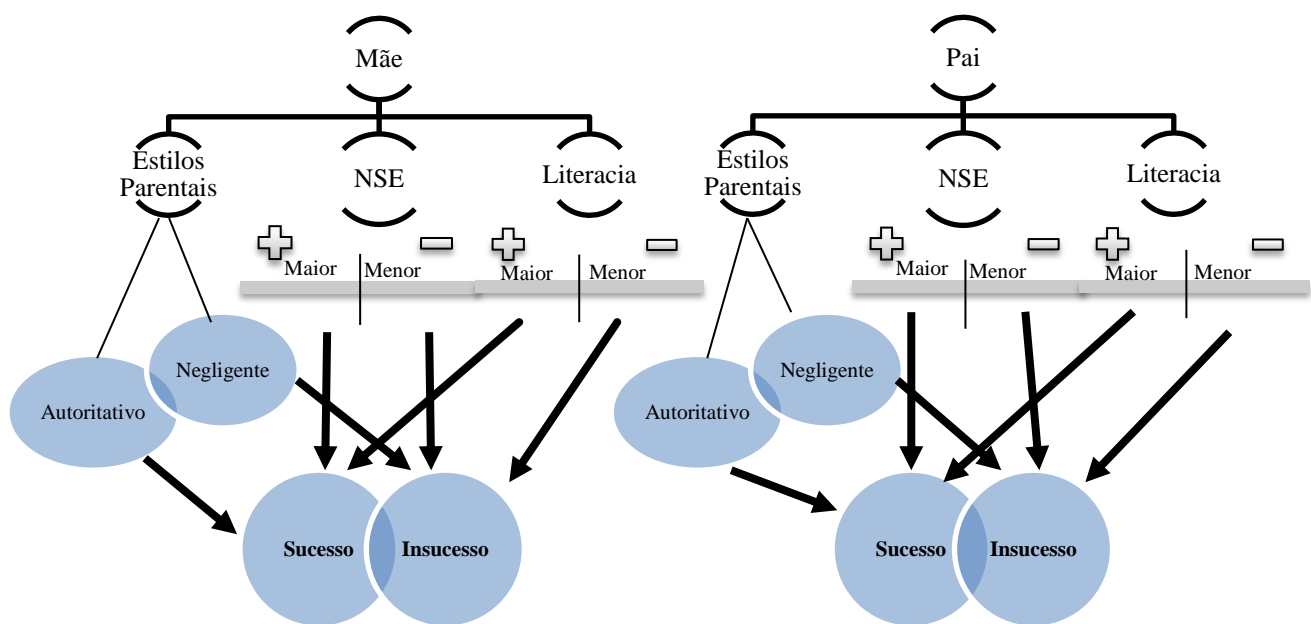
Mãe

Estilos Parentais

NSE

Literacia

Maior

Menor

Maior

Menor

Negligente

Autoritativo

Sucesso

Insucesso

Pai

Estilos Parentais

NSE

Literacia

Maior

Menor

Maior

Menor

Negligente

Autoritativo

Sucesso

Insucesso